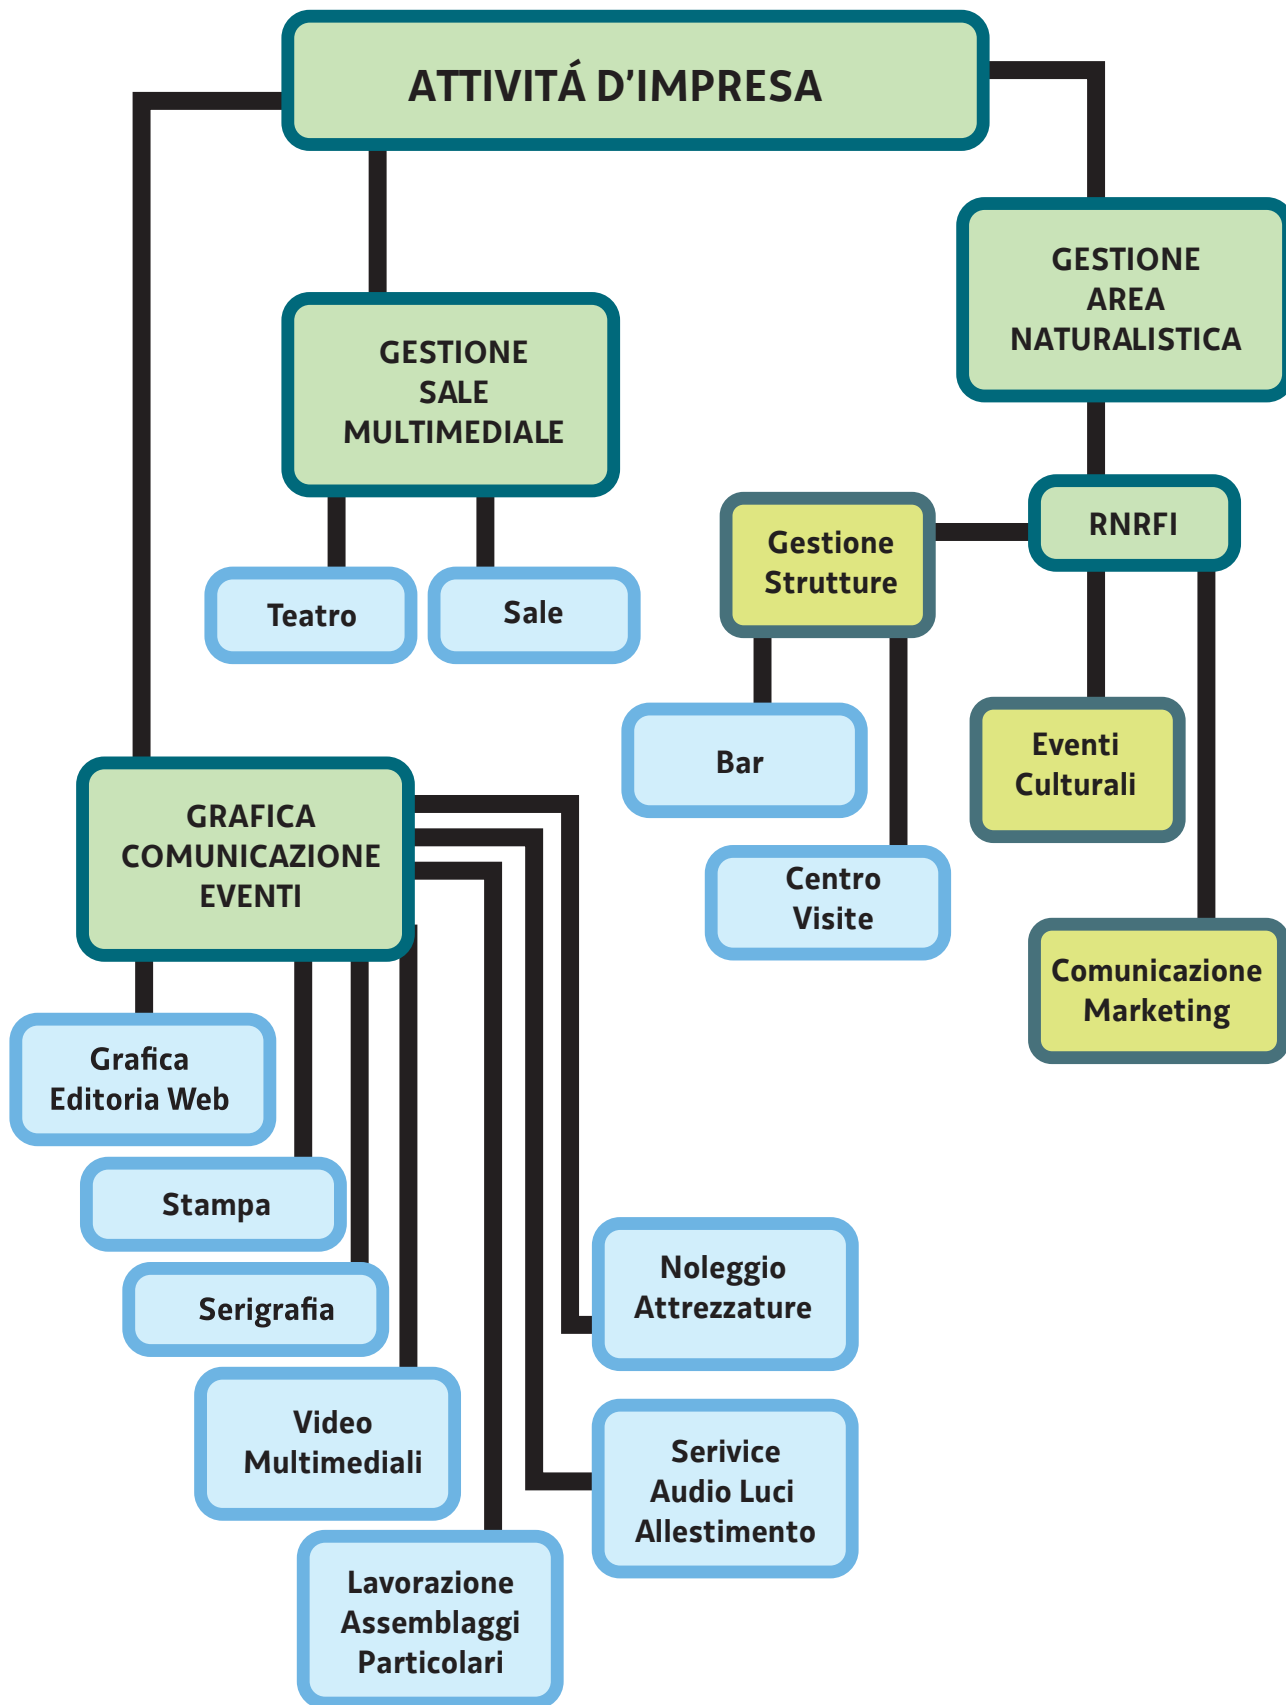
ATTIVITÁ D'IMPRESA

GESTIONE SALE MULTIMEDIALE

Teatro

Sale

GESTIONE AREA NATURALISTICA

RNRFI

Gestione Strutture

Bar

Centro Visite

Eventi Culturali

Comunicazione Marketing

GRAFICA COMUNICAZIONE EVENTI

Grafica Editoria Web

Stampa

Serigrafia

Video Multimediali

Lavorazione Assemblaggi Particolari

Noleggio Attrezzature

Serivice Audio Luci Allestimento